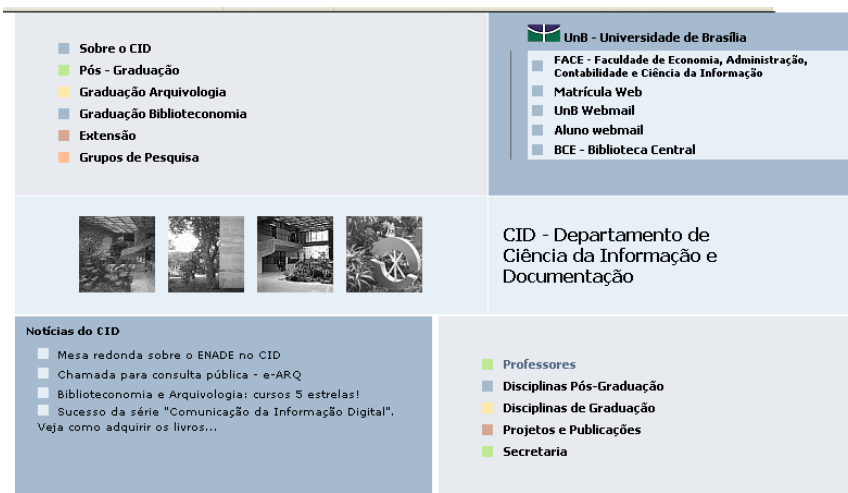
Sobre o CID
Pós - Graduação
Graduação Arquivologia
Graduação Biblioteconomia
Extensão
Grupos de Pesquisa

UnB - Universidade de Brasília
FACE - Faculdade de Economia, Administração, Contabilidade e Ciência da Informação
Matrícula Web
UnB Webmail
Aluno webmail
BCE - Biblioteca Central

CID - Departamento de Ciência da Informação e Documentação

Notícias do CID
Mesa redonda sobre o ENADE no CID
Chamada para consulta pública - e-ARQ
Biblioteconomia e Arquivologia: cursos 5 estrelas!
Sucesso da série "Comunicação da Informação Digital". Veja como adquirir os livros...

Professores
Disciplinas Pós-Graduação
Disciplinas de Graduação
Projetos e Publicações
Secretaria